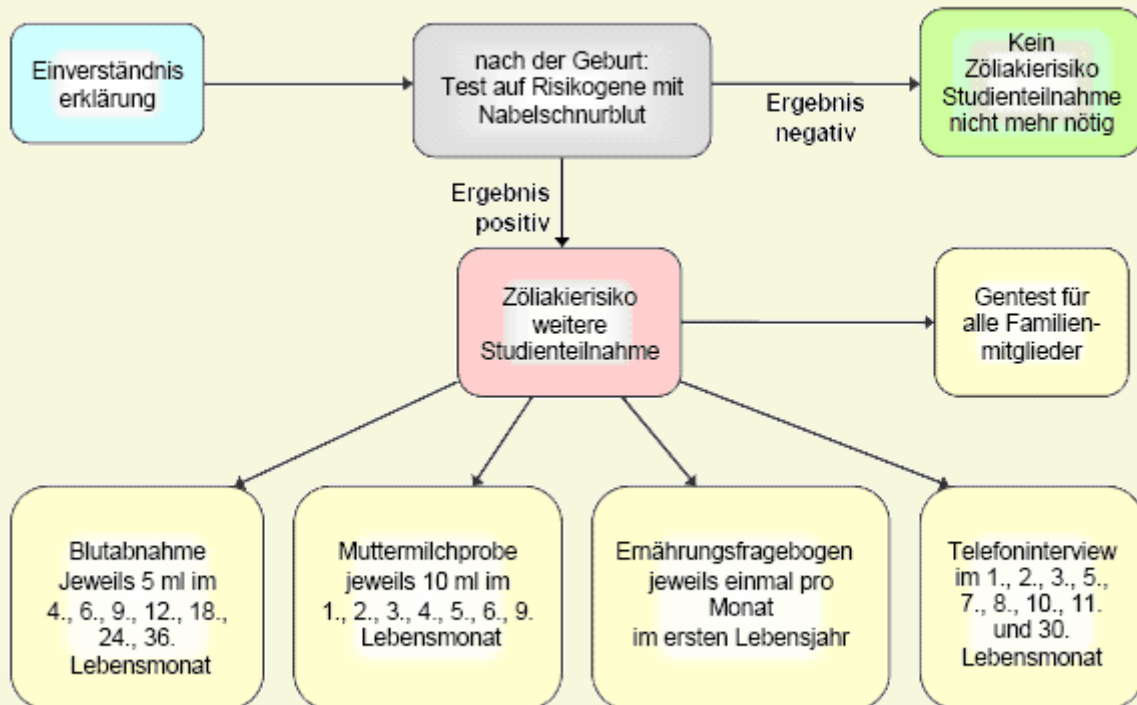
Einverständnis erklärung

nach der Geburt: Test auf Risikogene mit Nabelschnurblut

Ergebnis negativ

Kein Zöliakierisiko Studienteilnahme nicht mehr nötig

Ergebnis positiv

Zöliakierisiko weitere Studienteilnahme

Gentest für alle Familienmitglieder

Blutabnahme Jeweils 5 ml im 4., 6., 9., 12., 18., 24., 36. Lebensmonat

Muttermilchprobe jeweils 10 ml im 1., 2., 3., 4., 5., 6., 9. Lebensmonat

Ernährungsfragebogen jeweils einmal pro Monat im ersten Lebensjahr

Telefoninterview im 1., 2., 3., 5., 7., 8., 10., 11. und 30. Lebensmonat